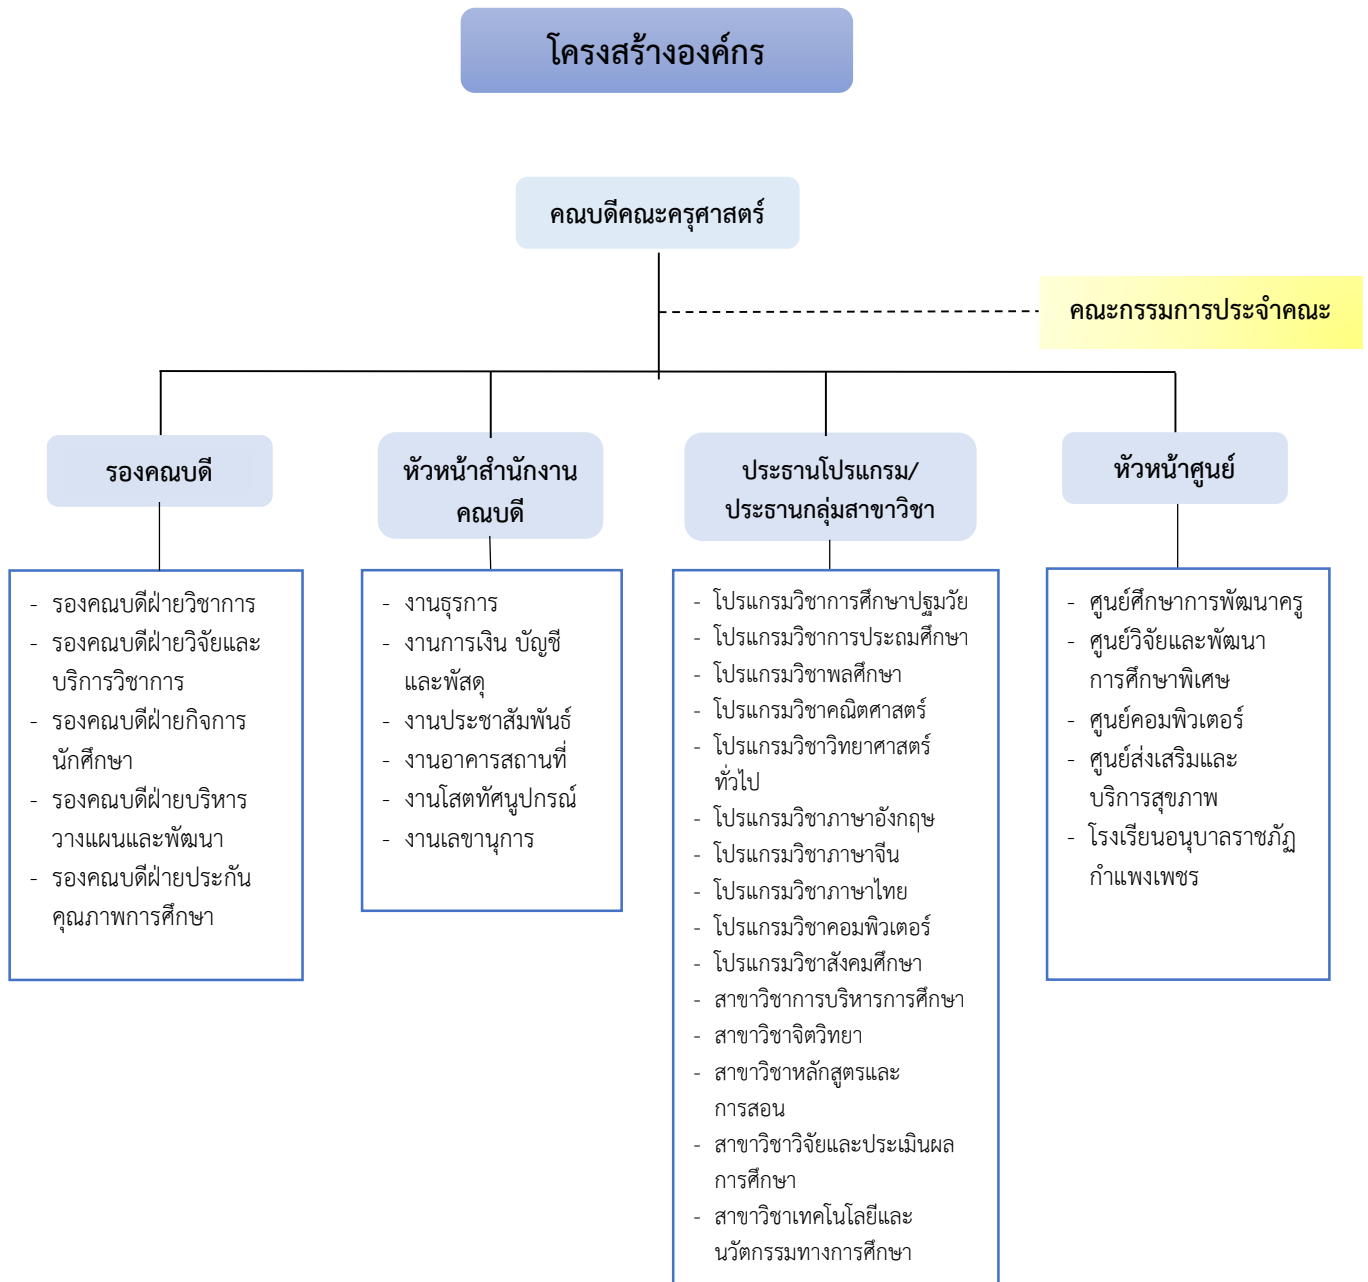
โครงสร้างองค์กร

คณบดีคณะครุศาสตร์

คณะกรรมการประจำคณะ

รองคณบดี

- รองคณบดีฝ่ายวิชาการ
- รองคณบดีฝ่ายวิจัยและบริการวิชาการ
- รองคณบดีฝ่ายกิจการนักศึกษา
- รองคณบดีฝ่ายบริหารวางแผนและพัฒนา
- รองคณบดีฝ่ายประกันคุณภาพการศึกษา

หัวหน้าสำนักงานคณบดี

- งานธุรการ
- งานการเงิน บัญชีและพัสดุ
- งานประชาสัมพันธ์
- งานอาคารสถานที่
- งานโสตทัศนูปกรณ์
- งานเลขานุการ

ประธานโปรแกรม/ประธานกลุ่มสาขาวิชา

- โปรแกรมวิชาการศึกษาปฐมวัย
- โปรแกรมวิชาการประถมศึกษา
- โปรแกรมวิชาพลศึกษา
- โปรแกรมวิชาคณิตศาสตร์
- โปรแกรมวิชาวิทยาศาสตร์ทั่วไป
- โปรแกรมวิชาภาษาอังกฤษ
- โปรแกรมวิชาภาษาจีน
- โปรแกรมวิชาภาษาไทย
- โปรแกรมวิชาคอมพิวเตอร์
- โปรแกรมวิชาสังคมศึกษา
- สาขาวิชาการบริหารการศึกษา
- สาขาวิชาจิตวิทยา
- สาขาวิชาหลักสูตรและการสอน
- สาขาวิชาวิจัยและประเมินผลการศึกษา
- สาขาวิชาเทคโนโลยีและนวัตกรรมทางการศึกษา

หัวหน้าศูนย์

- ศูนย์ศึกษาการพัฒนาครู
- ศูนย์วิจัยและพัฒนาการศึกษาพิเศษ
- ศูนย์คอมพิวเตอร์
- ศูนย์ส่งเสริมและบริการสุขภาพ
- โรงเรียนอนุบาลราชภัฏกำแพงเพชร